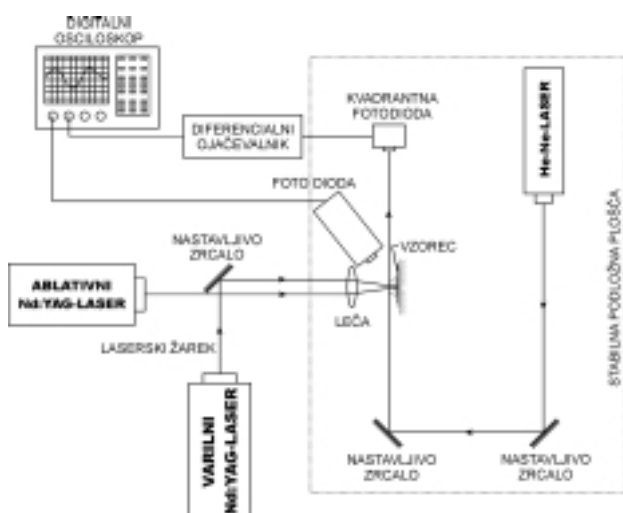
DIGITALNI OSCILOSKOP

KVADRANTNA FOTODIODA

DIFERENCIALNI OJAČEVALNIK

He-Ne-LASER

FOTO DIODA

NASTAVLJIVO ZRCALO

VZOREC

ABLATIVNI Nd:YAG-LASER

LEČA

LASERSKI ŽAREK

STABILNA PODLOŽNA PLOŠČA

VARILNI Nd:YAG-LASER

NASTAVLJIVO ZRCALO

NASTAVLJIVO ZRCALO